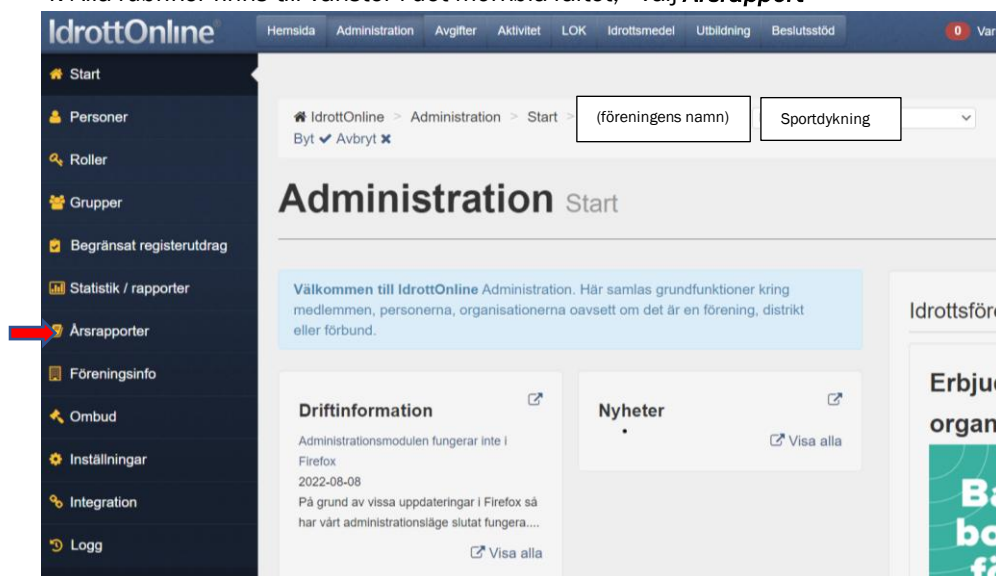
IdrottOnline

Hemsida Administration Avgifter Aktivitet LOK Idrottsmedel Utbildning Beslutsstöd 0 Var

Start
Personer
Roller
Grupper
Begränsat registerutdrag
Statistik / rapporter
Årsrapporter
Föreningsinfo
Ombud
Inställningar
Integration
Logg

IdrottOnline > Administration > Start > (föreningens namn) Sportdykning
Byt ✔ Avbryt ✖

Administration Start

Välkommen till IdrottOnline Administration. Här samlas grundfunktioner kring medlemmen, personerna, organisationerna oavsett om det är en förening, distrikt eller förbund.

Driftinformation

Administrationsmodulen fungerar inte i Firefox

2022-08-08

På grund av vissa uppdateringar i Firefox så har vårt administrationsläge slutat fungera....

Visa alla

Nyheter

•

Visa alla

Idrottsför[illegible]

Erbju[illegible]

organ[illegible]

Ba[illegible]
bo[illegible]
fa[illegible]